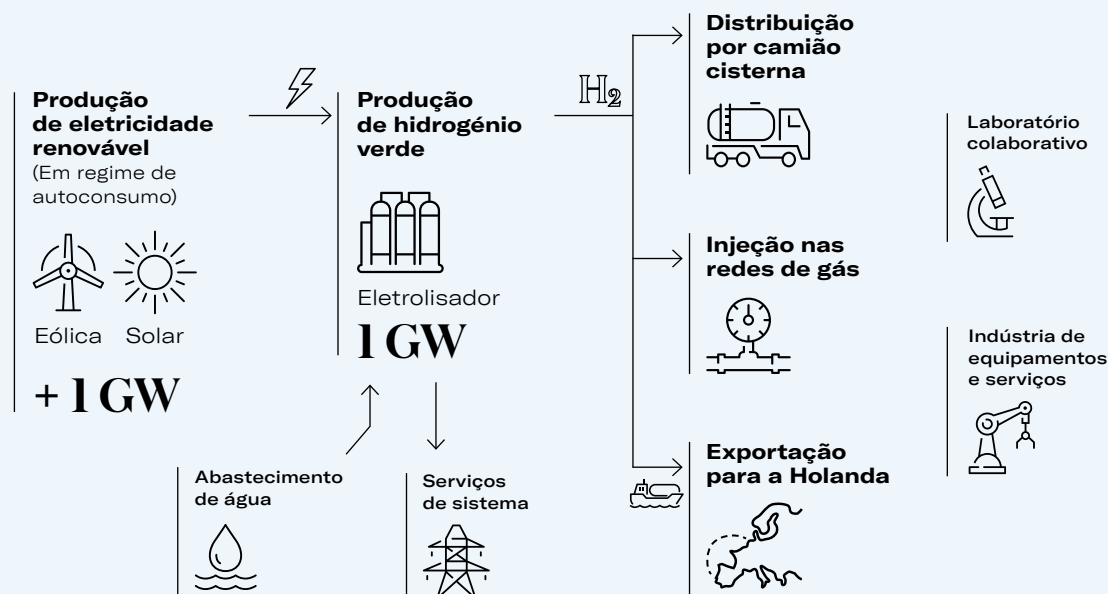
Produção de eletricidade renovável
(Em regime de autoconsumo)

Eólica Solar

+ 1 GW

Produção de hidrogénio verde

Eletrolisador

1 GW

$H_2$

Distribuição por camião cisterna

Injeção nas redes de gás

Exportação para a Holanda

Laboratório colaborativo

Indústria de equipamentos e serviços

Abastecimento de água

Serviços de sistema